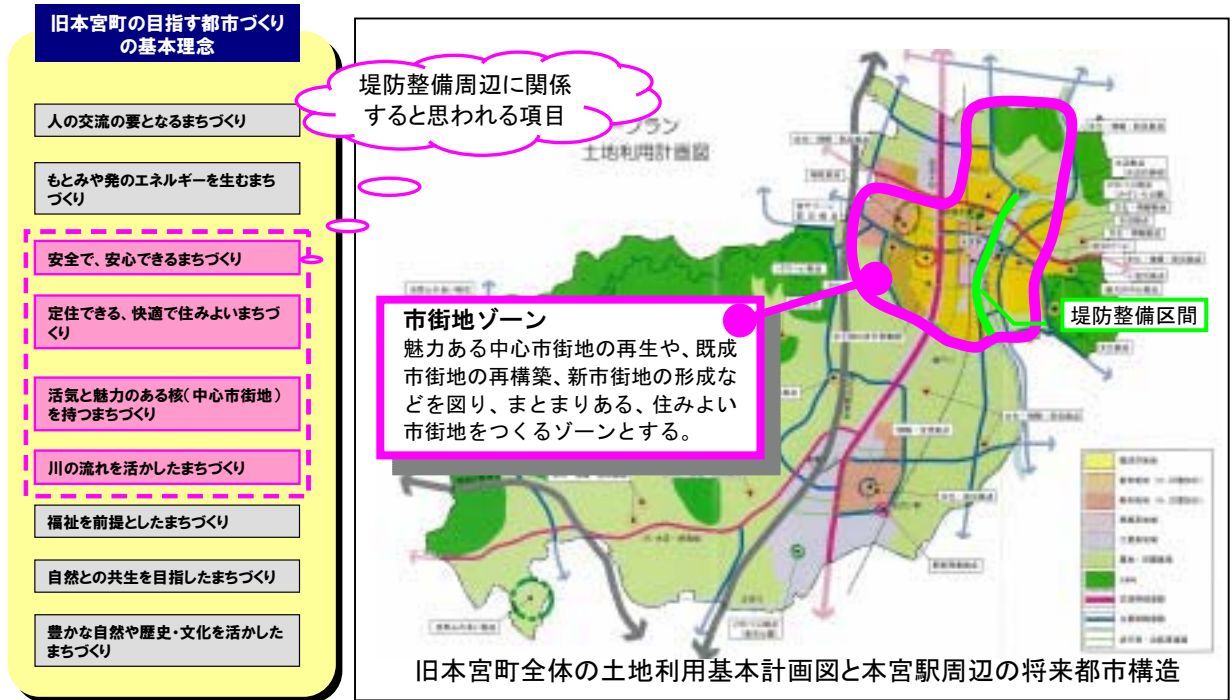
旧本宮町の目指す都市づくりの基本理念

人の交流の要となるまちづくり

もとみや発のエネルギーを生むまちづくり

安全で、安心できるまちづくり

定住できる、快適で住みよいまちづくり

活気と魅力のある核（中心市街地）を持つまちづくり

川の流れを活かしたまちづくり

福祉を前提としたまちづくり

自然との共生を目指したまちづくり

豊かな自然や歴史・文化を活かしたまちづくり

堤防整備周辺に関係すると思われる項目

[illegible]プラン
土地利用計画図

市街地ゾーン
魅力ある中心市街地の再生や、既成市街地の再構築、新市街地の形成などを図り、まとまりある、住みよい市街地をつくるゾーンとする。

堤防整備区間

旧本宮町全体の土地利用基本計画図と本宮駅周辺の将来都市構造